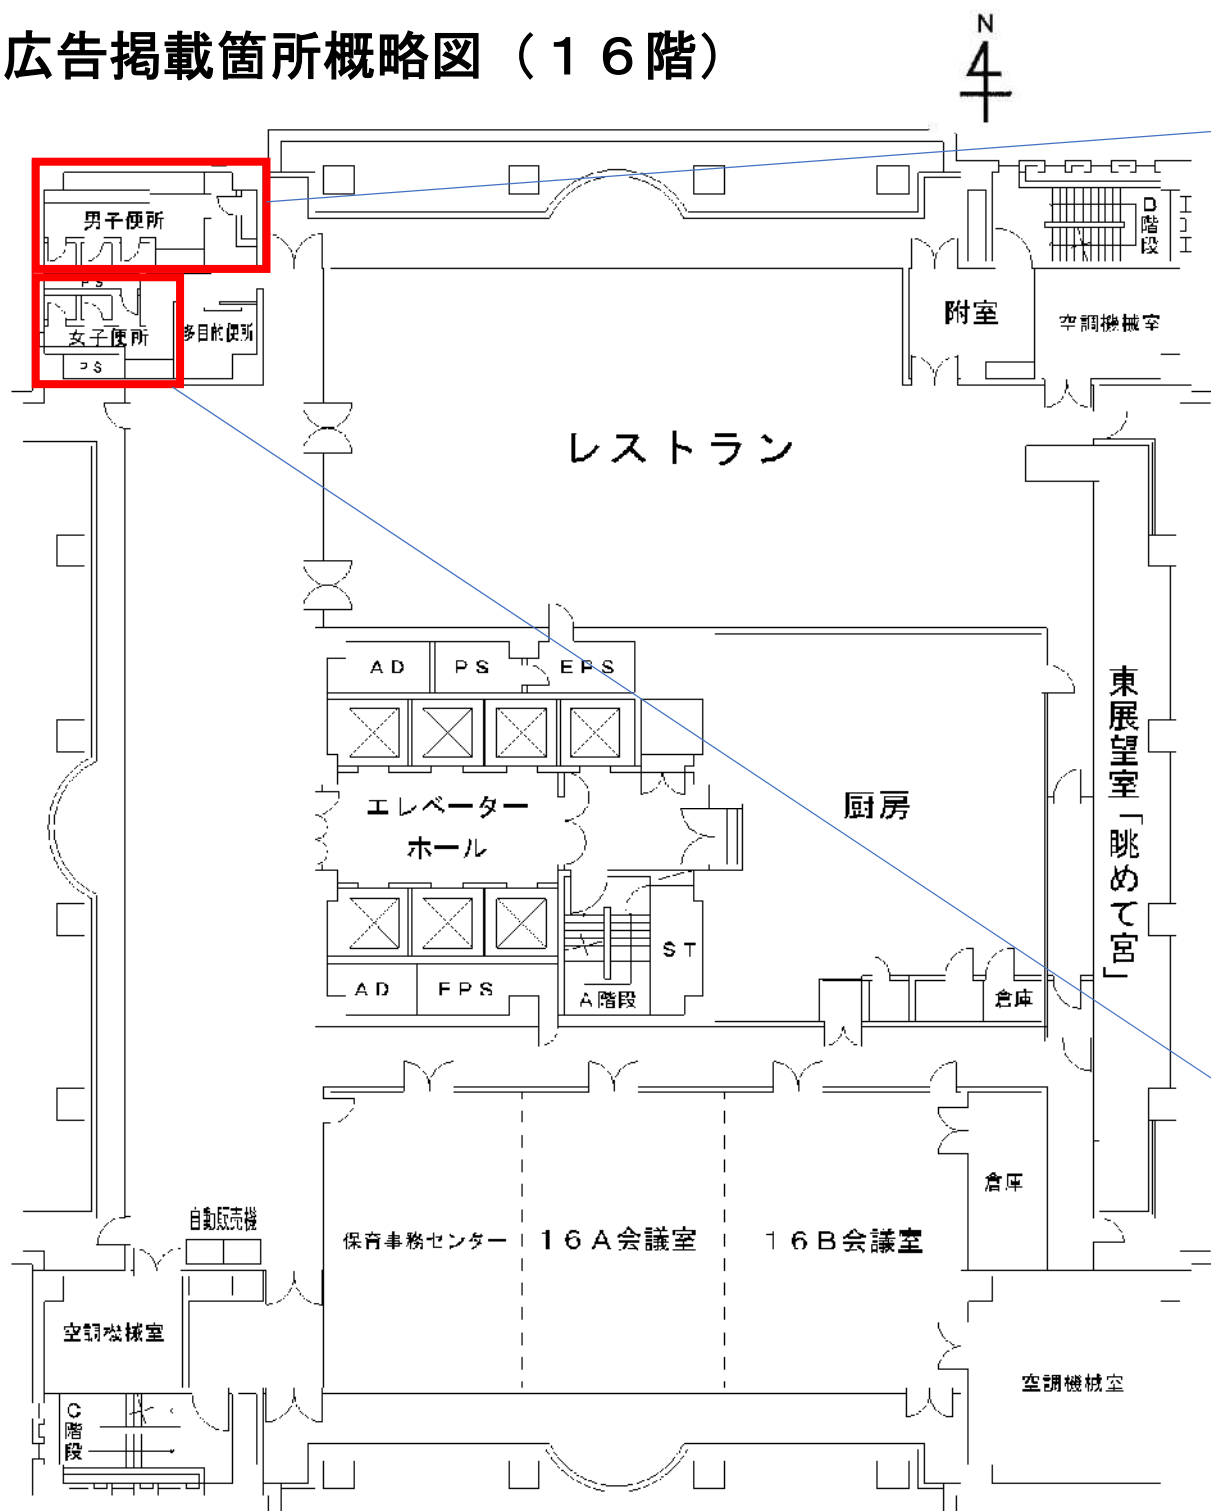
広告掲載箇所概略図（１６階）

N

男子便所

PS

女子便所

PS

多目的便所

附室

空調機械室

D
階
段

レストラン

AD

PS

EPS

エレベーター
ホール

厨房

東展望室「眺めて宮」

AD

EPS

ST

A階段

倉庫

倉庫

自動販売機

保育事務センター

１６A会議室

１６B会議室

空調機械室

空調機械室

C
階
段